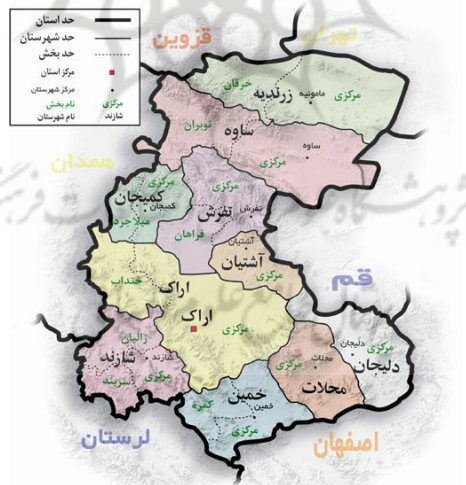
حد استان
حد شهرستان
حد بخش
مرکز استان
مرکز شهرستان
نام بخش
نام شهرستان
مرکزی
شازند

قزوین
تهران
همدان
قم
لرستان
اصفهان

زرندیه
خرقان
مرکزی
مامونیه
ساوه
نوبران
ساوه
مرکزی
کمیجان
مرکزی
کمیجان
میلاجرد
تفرش
مرکزی
تفرش
فراهان
آشتیان
آشتیان
مرکزی
خنداب
اراک
اراک
مرکزی
زالیان
شازند
شازند
مرکزی
سربند
خمین
خمین
کمره
مرکزی
محلات
محلات
مرکزی
دلیجان
دلیجان
مرکزی